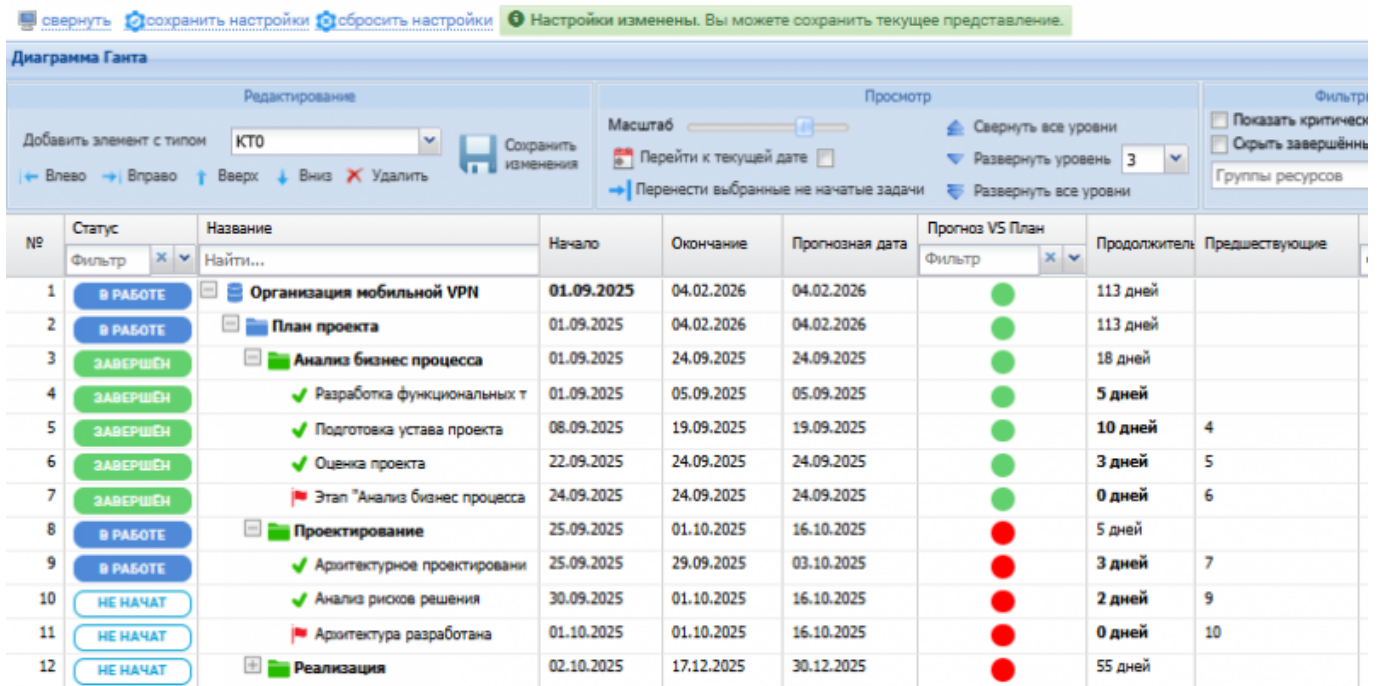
свернуть сохранить настройки сбросить настройки Настройки изменены. Вы можете сохранить текущее представление.

Диаграмма Ганта

Редактирование
Добавить элемент с типом КТ0
Сохранить изменения
Влево Вправо Вверх Вниз Удалить

Просмотр
Масштаб
Перейти к текущей дате
Перенести выбранные не начатые задачи
Свернуть все уровни
Развернуть уровень 3
Развернуть все уровни

Фильтр
Показать критическ
Скрыть завершённ
Группы ресурсов

| № | Статус | Название | Начало | Окончание | Прогнозная дата | Прогноз VS План | Продолжитель | Предшествующие |
|---|---|---|---|---|---|---|---|---|
| | Фильтр | Найти... | | | | Фильтр | | |
| 1 | В РАБОТЕ | Организация мобильной VPN | 01.09.2025 | 04.02.2026 | 04.02.2026 | | 113 дней | |
| 2 | В РАБОТЕ | План проекта | 01.09.2025 | 04.02.2026 | 04.02.2026 | | 113 дней | |
| 3 | ЗАВЕРШЁН | Анализ бизнес процесса | 01.09.2025 | 24.09.2025 | 24.09.2025 | | 18 дней | |
| 4 | ЗАВЕРШЁН | Разработка функциональных т | 01.09.2025 | 05.09.2025 | 05.09.2025 | | 5 дней | |
| 5 | ЗАВЕРШЁН | Подготовка устава проекта | 08.09.2025 | 19.09.2025 | 19.09.2025 | | 10 дней | 4 |
| 6 | ЗАВЕРШЁН | Оценка проекта | 22.09.2025 | 24.09.2025 | 24.09.2025 | | 3 дней | 5 |
| 7 | ЗАВЕРШЁН | Этап "Анализ бизнес процесса | 24.09.2025 | 24.09.2025 | 24.09.2025 | | 0 дней | 6 |
| 8 | В РАБОТЕ | Проектирование | 25.09.2025 | 01.10.2025 | 16.10.2025 | | 5 дней | |
| 9 | В РАБОТЕ | Архитектурное проектировани | 25.09.2025 | 29.09.2025 | 03.10.2025 | | 3 дней | 7 |
| 10 | НЕ НАЧАТ | Анализ рисков решения | 30.09.2025 | 01.10.2025 | 16.10.2025 | | 2 дней | 9 |
| 11 | НЕ НАЧАТ | Архитектура разработана | 01.10.2025 | 01.10.2025 | 16.10.2025 | | 0 дней | 10 |
| 12 | НЕ НАЧАТ | Реализация | 02.10.2025 | 17.12.2025 | 30.12.2025 | | 55 дней | |